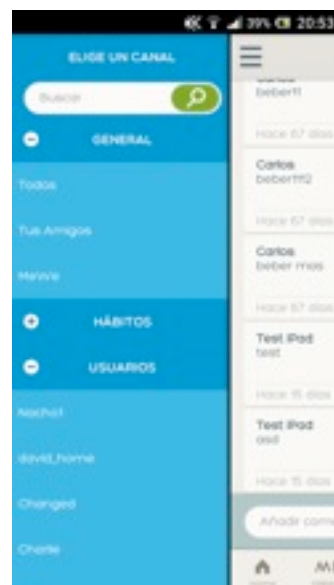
39% 20:53

ELIGE UN CANAL

Buscar

GENERAL

Todos

Tus Amigos

Menvs

HÁBITOS

USUARIOS

Nacho1

david_home

Changed

Charlie

Carlos
beber11

Hace 67 días

Carlos
beber112

Hace 67 días

Carlos
beber mas

Hace 67 días

Test iPad
test

Hace 15 días

Test iPad
asd

Hace 15 días

Añadir come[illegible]

M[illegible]